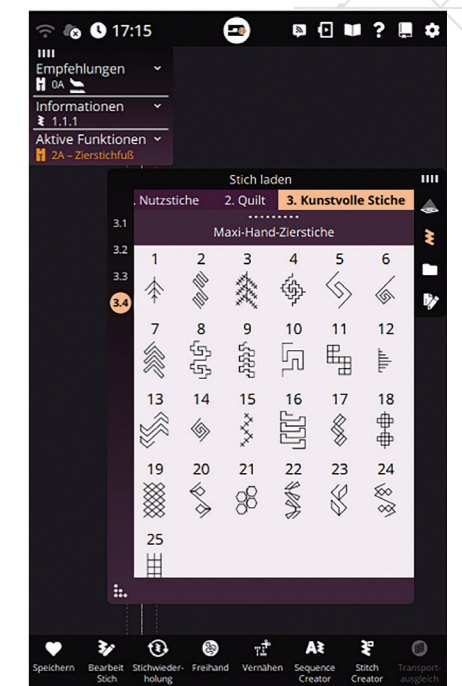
17:15

Empfehlungen
0A

Informationen
1.1.1

Aktive Funktionen
2A – Zierstichfuß

Stich laden

. Nutzstiche
2. Quilt
3. Kunstvolle Stiche

Maxi-Hand-Zierstiche

3.1
3.2
3.3
3.4

1 2 3 4 5 6
7 8 9 10 11 12
13 14 15 16 17 18
19 20 21 22 23 24
25

Speichern
Bearbeit Stich
Stichwiederholung
Freihand
Vernähen
Sequence Creator
Stitch Creator
Transportausgleich